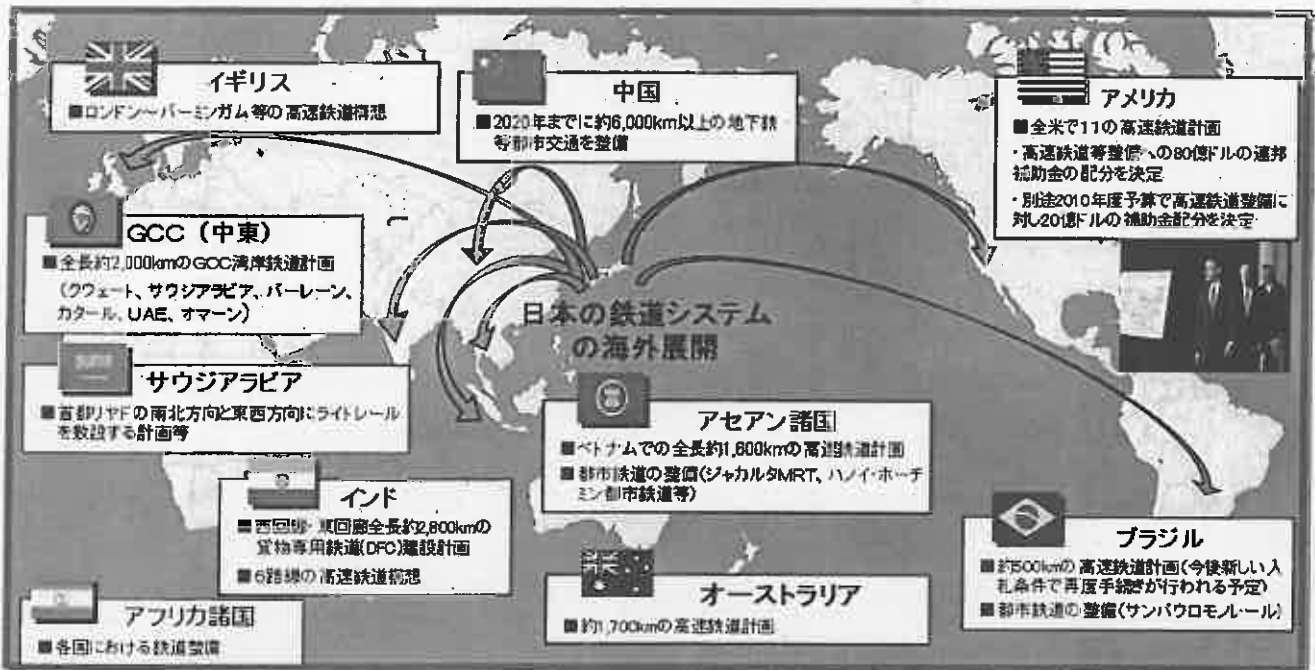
イギリス
■ロンドン～バーミンガム等の高速鉄道構想

中国
■2020年までに約6,000km以上の地下鉄等都市交通を整備

アメリカ
■全米で11の高速鉄道計画
・高速鉄道等整備への80億ドルの連邦補助金の配分を決定
・別途2010年度予算で高速鉄道整備に対し20億ドルの補助金配分を決定

GCC（中東）
■全長約2,000kmのGCC湾岸鉄道計画
（クウェート、サウジアラビア、バーレーン、カタール、UAE、オマーン）

日本の鉄道システムの海外展開

サウジアラビア
■首都リヤドの南北方向と東西方向にライトレールを敷設する計画等

アセアン諸国
■ベトナムでの全長約1,600kmの高速鉄道計画
■都市鉄道の整備（ジャカルタMRT、ハノイ・ホーチミン都市鉄道等）

インド
■西回廊・東回廊全長約2,800kmの貨物専用鉄道（DFC）建設計画
■6路線の高速鉄道構想

ブラジル
■約500kmの高速鉄道計画（今後新しい入札条件で再度手続きが行われる予定）
■都市鉄道の整備（サンパウロモノレール）

オーストラリア
■約1,700kmの高速鉄道計画

アフリカ諸国
■各国における鉄道整備